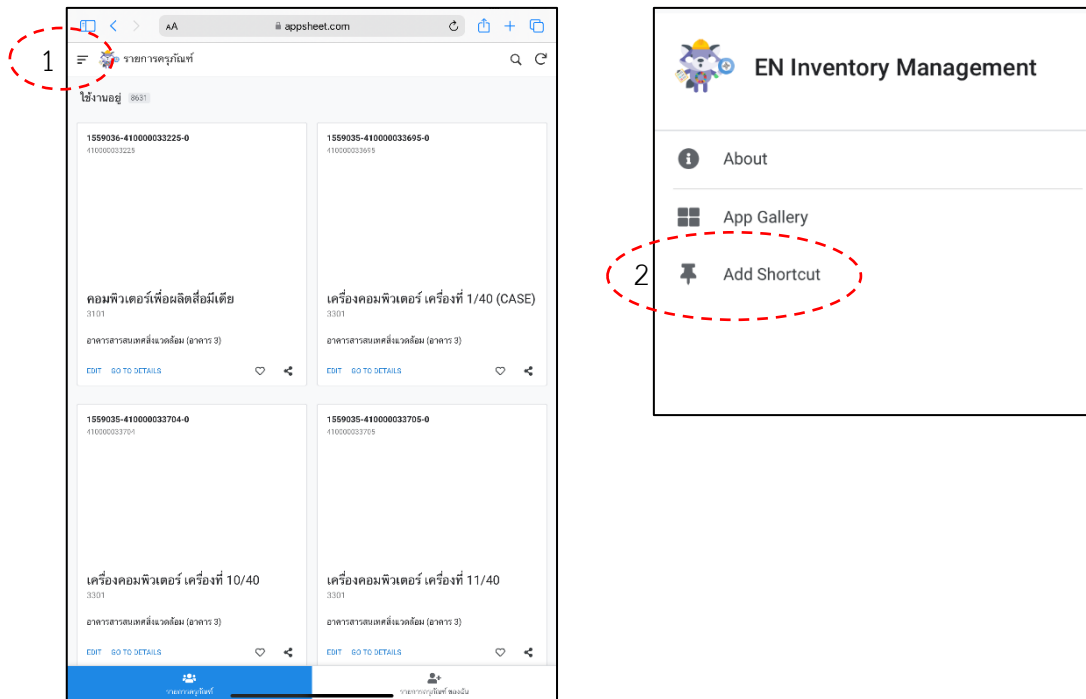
AA appsheet.com

1

รายการครุภัณฑ์

ใช้งานอยู่ 8631

1559036-410000033225-0
410000033225

คอมพิวเตอร์เพื่อผลิตสื่อมีเดีย
3101

อาคารสารสนเทศสิ่งแวดล้อม (อาคาร 3)

EDIT GO TO DETAILS

1559035-410000033695-0
410000033695

เครื่องคอมพิวเตอร์ เครื่องที่ 1/40 (CASE)
3301

อาคารสารสนเทศสิ่งแวดล้อม (อาคาร 3)

EDIT GO TO DETAILS

1559035-410000033704-0
410000033704

เครื่องคอมพิวเตอร์ เครื่องที่ 10/40
3301

อาคารสารสนเทศสิ่งแวดล้อม (อาคาร 3)

EDIT GO TO DETAILS

1559035-410000033705-0
410000033705

เครื่องคอมพิวเตอร์ เครื่องที่ 11/40
3301

อาคารสารสนเทศสิ่งแวดล้อม (อาคาร 3)

EDIT GO TO DETAILS

รายการครุภัณฑ์

รายการครุภัณฑ์ ของฉัน

EN Inventory Management

About

App Gallery

2

Add Shortcut